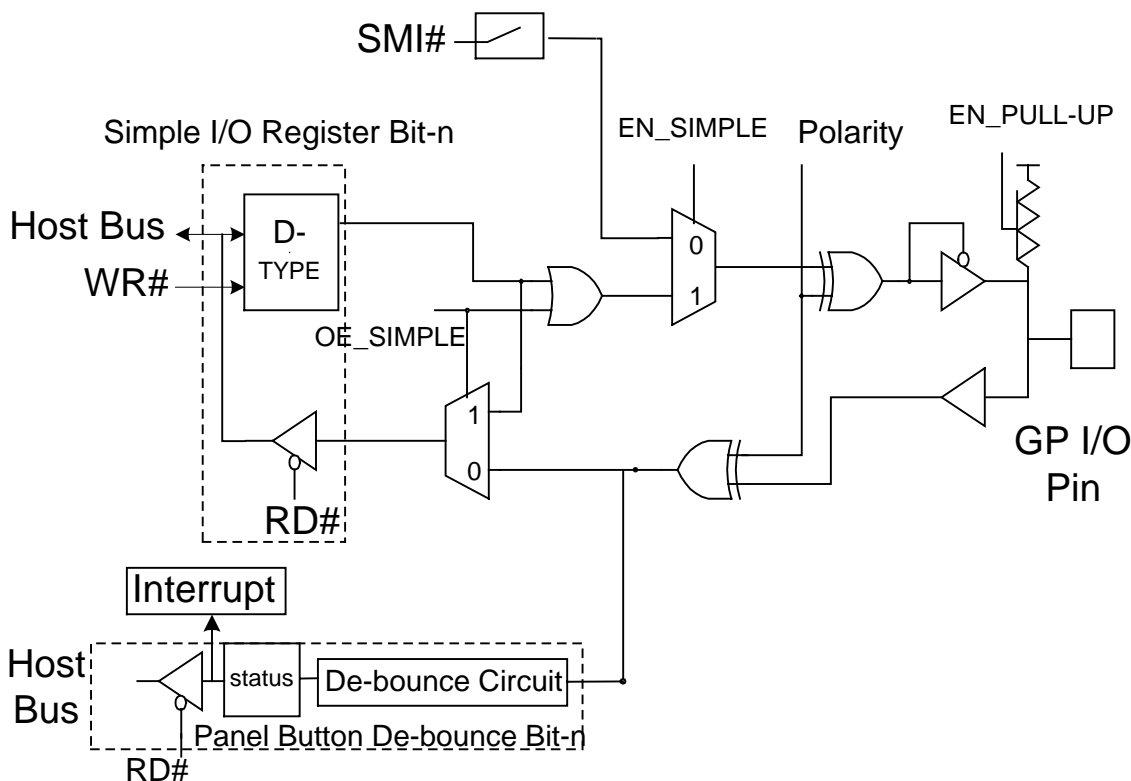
SMI#

Simple I/O Register Bit-n

EN_SIMPLE

Polarity

EN_PULL-UP

Host Bus

WR#

D-
TYPE

0

1

OE_SIMPLE

1

0

RD#

GP I/O
Pin

Interrupt

Host
Bus

status

De-bounce Circuit

Panel Button De-bounce Bit-n

RD#